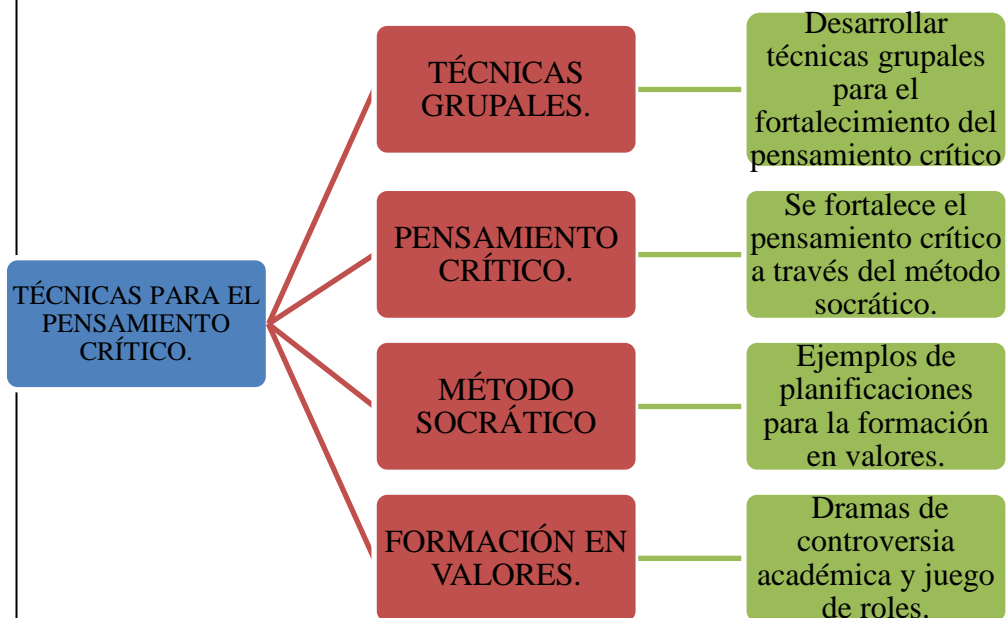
TÉCNICAS PARA EL PENSAMIENTO CRÍTICO.

TÉCNICAS GRUPALES.

Desarrollar técnicas grupales para el fortalecimiento del pensamiento crítico

PENSAMIENTO CRÍTICO.

Se fortalece el pensamiento crítico a través del método socrático.

MÉTODO SOCRÁTICO

Ejemplos de planificaciones para la formación en valores.

FORMACIÓN EN VALORES.

Dramas de controversia académica y juego de roles.